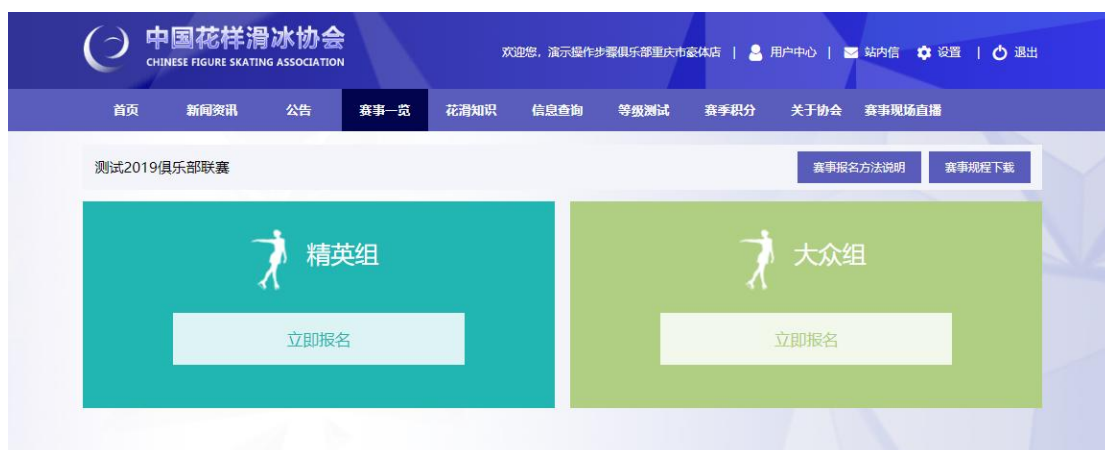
中国花样滑冰协会
CHINESE FIGURE SKATING ASSOCIATION

欢迎您，演示操作步骤俱乐部重庆市豪体店 | 用户中心 | 站内信 设置 | 退出

首页 新闻资讯 公告 赛事一览 花滑知识 信息查询 等级测试 赛季积分 关于协会 赛事现场直播

测试2019俱乐部联赛

赛事报名方法说明 赛事规程下载

精英组

立即报名

大众组

立即报名